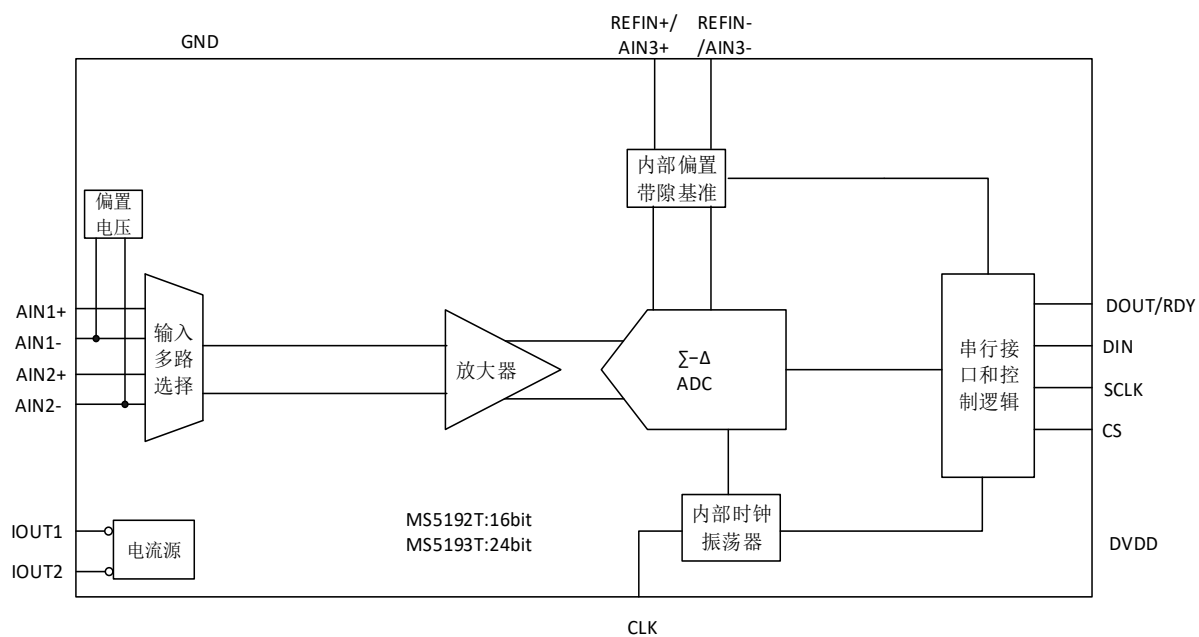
REFIN+/ AIN3+

REFIN- /AIN3-

GND

内部偏置带隙基准

偏置电压

AIN1+

AIN1-

AIN2+

AIN2-

输入多路选择

放大器

∑-Δ ADC

串行接口和控制逻辑

DOUT/RDY

DIN

SCLK

CS

IOUT1

IOUT2

电流源

MS5192T:16bit
MS5193T:24bit

内部时钟振荡器

DVDD

CLK